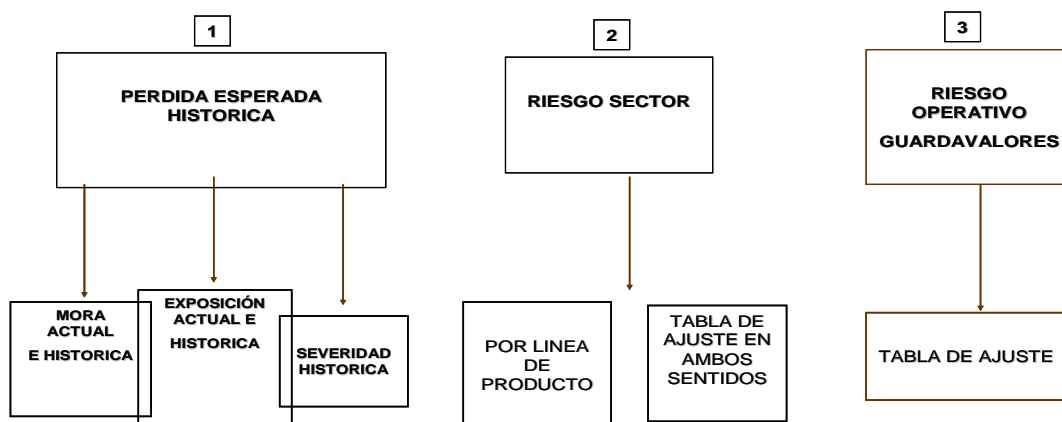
1

PERDIDA ESPERADA HISTORICA

MORA ACTUAL E HISTORICA

EXPOSICIÓN ACTUAL E HISTORICA

SEVERIDAD HISTORICA

2

RIESGO SECTOR

POR LINEA DE PRODUCTO

TABLA DE AJUSTE EN AMBOS SENTIDOS

3

RIESGO OPERATIVO

GUARDAVALORES

TABLA DE AJUSTE